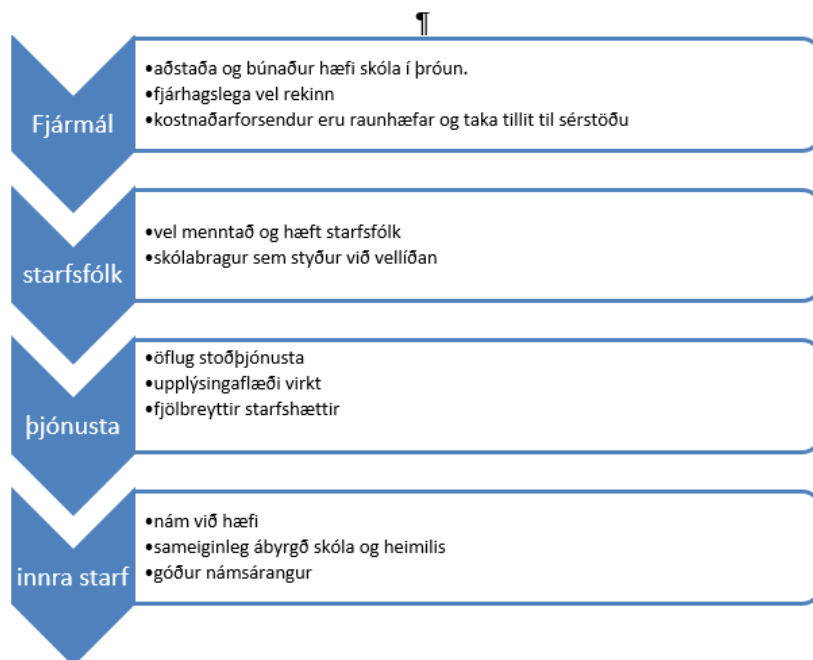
¶

Fjármál

- aðstaða og búnaður hæfi skóla í þróun.
- fjárhagslega vel rekinn
- kostnaðarforsendur eru raunhæfar og taka tillit til sérstöðu

starfsfólk

- vel menntað og hæft starfsfólk
- skólabragur sem styður við vellíðan

þjónusta

- öflug stoðþjónusta
- upplýsingaflæði virkt
- fjölbreyttir starfshættir

innra starf

- nám við hæfi
- sameiginleg ábyrgð skóla og heimilis
- góður námsárangur